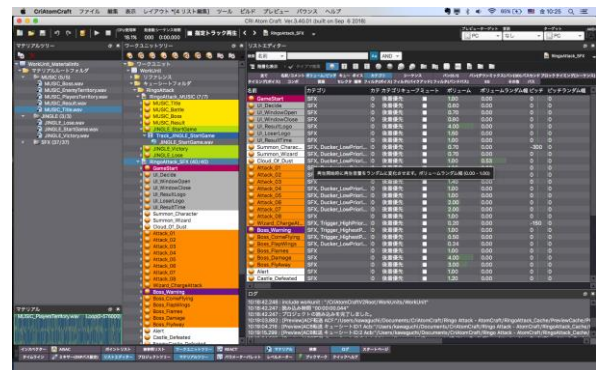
CriAtomCraft ファイル 編集 表示 レイアウト*(4リスト編集) ツール ビルド プレビュー バランス ヘルプ

CRI Atom Craft Ver.3.40.01 (built on Sep 6 2018)

マテリアルツリー
WorkUnit_MaterialInfo
マテリアルルートフォルダ
MUSIC (5/5)
MUSIC_Boss.wav
MUSIC_EnemyTerritory.wav
MUSIC_PlayerTerritory.wav
MUSIC_Result.wav
MUSIC_Title.wav
JINGLE (3/3)
JINGLE_Lose.wav
JINGLE_StartGame.wav
JINGLE_Victory.wav
SFX (27/37)

ワークユニットツリー
ワークユニット
WorkUnit
グローバル
キューシート
RingoAttack
RingoAttack_MUSIC (7/7)
MUSIC_Title
MUSIC_Battle
MUSIC_Boss
MUSIC_Result
JINGLE_StartGame
Track_JINGLE_StartGame
JINGLE_StartGame.wav
JINGLE_Victory
JINGLE_Lose
RingoAttack_SFX (40/40)
GameStart
UI_Decide
UI_WindowOpen
UI_WindowClose
UI_ResultLogo
UI_LoseLogo
UI_ResultTime
Summon_Character
Summon_Wizard
Cloud_Of_Dust
Attack_01
Attack_02
Attack_03
Attack_04
Attack_05
Attack_06
Attack_07
Attack_08
Wizard_ChargeAttack
Boss_Warning
Boss_CornerFlying
Boss_FlapWings
Boss_Flames
Boss_Damage
Boss_Flyaway
Alert
Castle_Defeated

リストエディター
名前 | カテゴリ | カテゴリキューリミット | ボリューム | ボリュームランダム幅 | ピッチ | ピッチランダム幅
GameStart | SFX | 0 | 1.00 | 0.00 | 0
UI_Decide | SFX | 0 | 1.00 | 0.00 | 0
UI_WindowOpen | SFX | 0 | 1.00 | 0.00 | 0
UI_WindowClose | SFX | 0 | 1.00 | 0.00 | 0
UI_ResultLogo | SFX | 0 | 4.00 | 0.00 | 0
UI_LoseLogo | SFX | 0 | 1.00 | 0.00 | 0
UI_ResultTime | SFX | 0 | 1.00 | 0.00 | 0
Summon_Charac... | SFX_Ducker_LowPriori... | 0 | 0.70 | 0.00 | -300
Summon_Wizard | SFX_Ducker_LowPriori... | 0 | 1.00 | 0.00 | 0
Cloud_Of_Dust | SFX_Ducker_LowPriori... | 0 | 0.70 | 0.00 | 0

再生開始時に再生音量をランダムに変化させます。ボリュームランダム幅 (0.00 - 1.00)

Boss_Warning | SFX_Trigger_HighestP... | 0 | 1.00 | 0.00 | 0
Alert | SFX | 0 | 1.00 | 0.00 | 0
Castle_Defeated | SFX | 0 | 1.00 | 0.00 | 0

ログ
10:18:42.246 include workunit "/Users/CriAtomCraft/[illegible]/WorkUnit"
10:18:42.247 読み込み時間 "00:00:00.094"
10:18:42.247 プロジェクトの読み込みを完了しました。

マテリアル
MUSIC_PlayerTerritory.wav

インスペクター | ADX2 | ポイントリスト | 接続ルート | バスエフェクト | ログ | ステータスバー
タイムライン | リストエディター | プロジェクトツリー | パラメーターパレット | レベルメーター | アクター | オーディオ